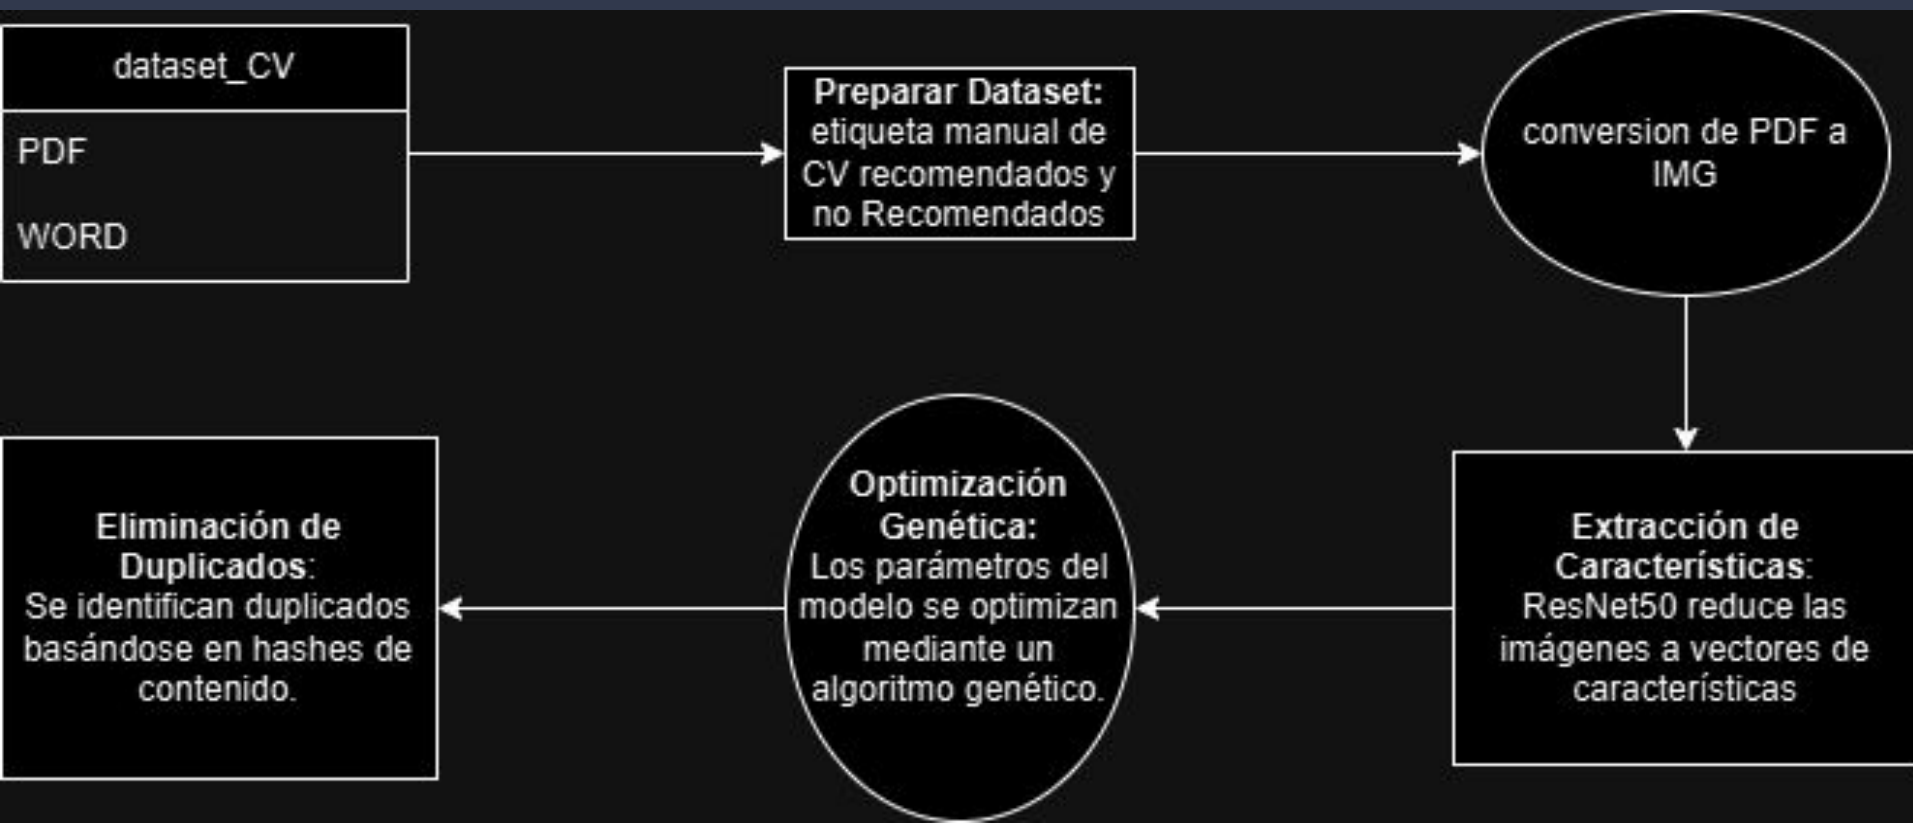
dataset_CV

PDF

WORD

Preparar Dataset: etiqueta manual de CV recomendados y no Recomendados

conversion de PDF a IMG

Extracción de Características: ResNet50 reduce las imágenes a vectores de características

Optimización Genética: Los parámetros del modelo se optimizan mediante un algoritmo genético.

Eliminación de Duplicados: Se identifican duplicados basándose en hashes de contenido.